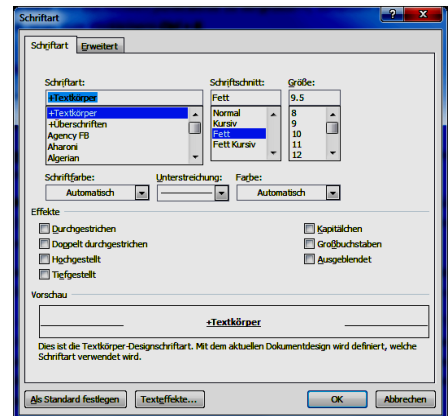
Schriftart

Schriftart | Erweitert

Schriftart:
+Textkörper
+Textkörper
+Überschriften
Agency FB
Aharoni
Algerian

Schriftschnitt:
Fett
Normal
Kursiv
Fett
Fett Kursiv

Größe:
9.5
8
9
10
11
12

Schriftfarbe:
Automatisch

Unterstreichung:

Farbe:
Automatisch

Effekte

Durchgestrichen
Doppelt durchgestrichen
Hochgestellt
Tiefgestellt

Kapitälchen
Großbuchstaben
Ausgeblendet

Vorschau

+Textkörper

Dies ist die Textkörper-Designschriftart. Mit dem aktuellen Dokumentdesign wird definiert, welche Schriftart verwendet wird.

Als Standard festlegen
Texteffekte...
OK
Abbrechen